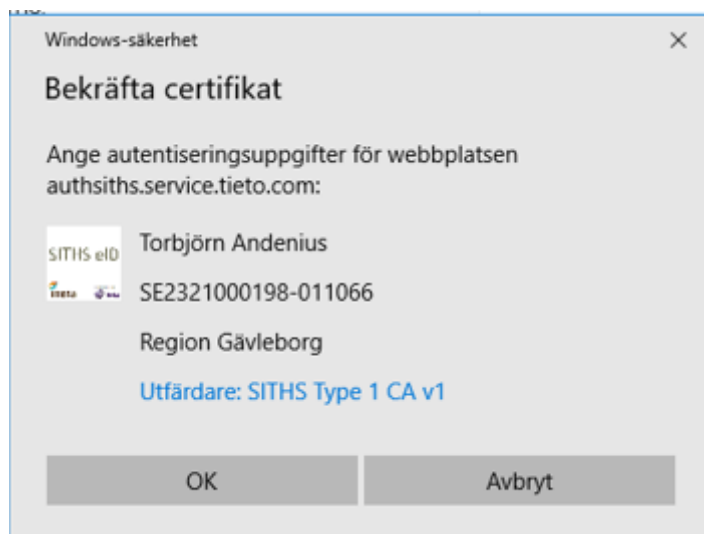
Windows-säkerhet

×

Bekräfta certifikat

Ange autentiseringsuppgifter för webbplatsen authsiths.service.tieto.com:

SITHS eID

tieto

Torbjörn Andenius

SE2321000198-011066

Region Gävleborg

Utfärdare: SITHS Type 1 CA v1

OK

Avbryt